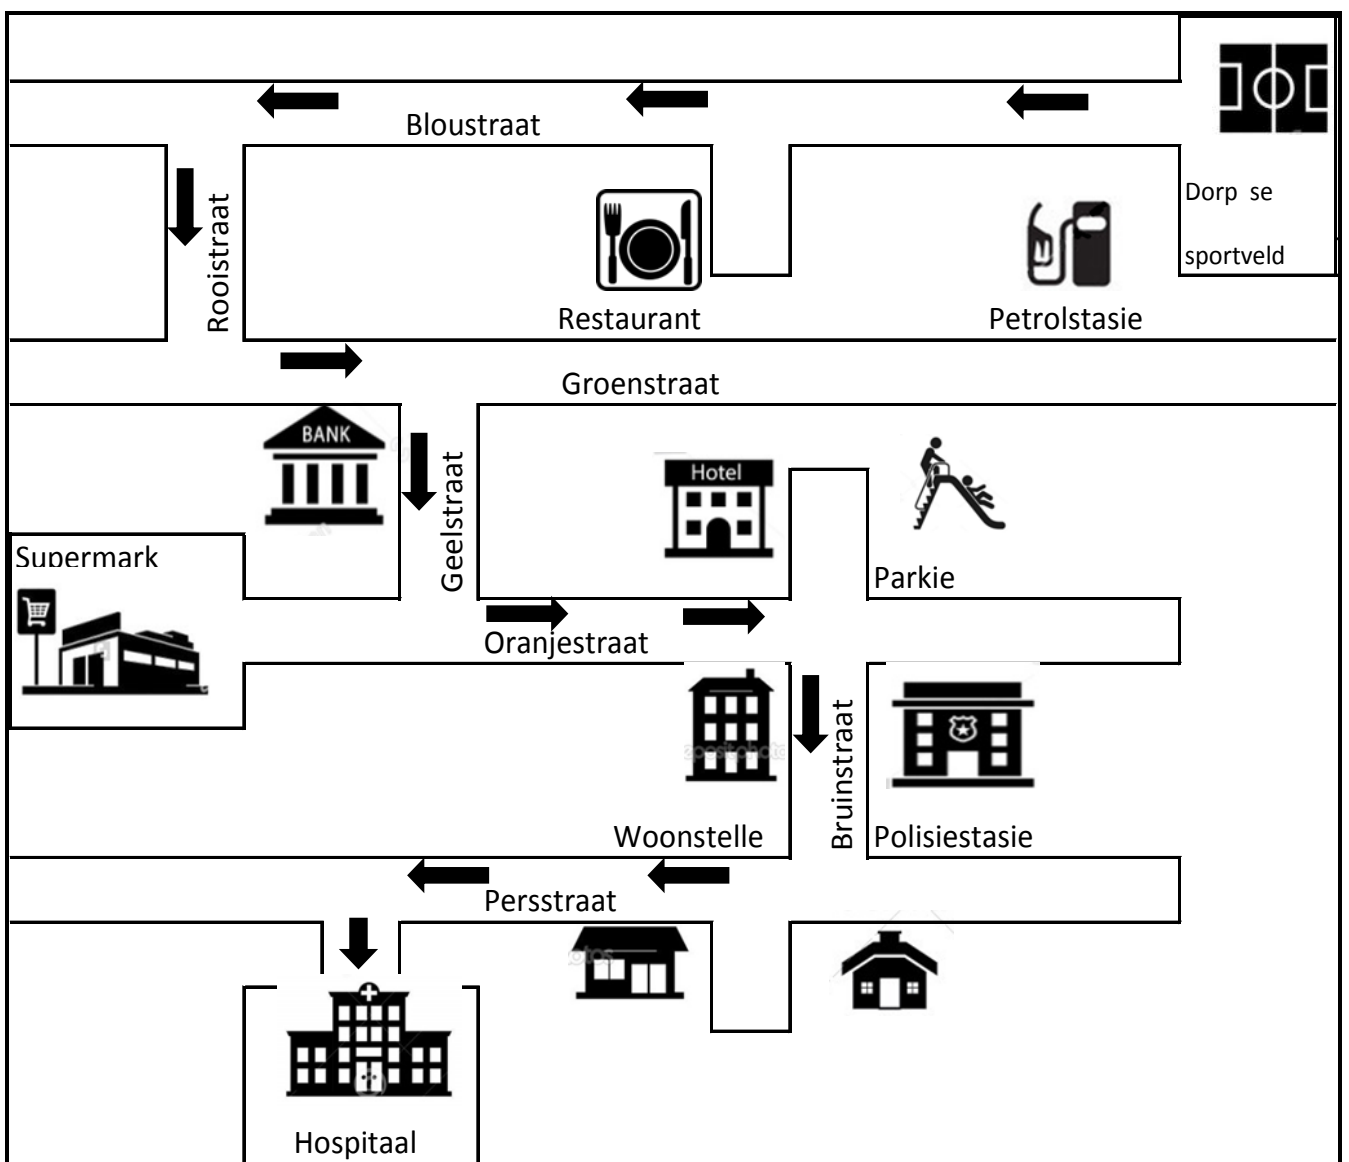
Bloustraat

Rooistraat

Restaurant

Petrolstasie

Dorp se sportveld

Groenstraat

BANK

Geelstraat

Hotel

Parkie

Supermark

Oranjestraat

Woonstelle

Bruinstraat

Polisiestasie

Persstraat

Hospitaal